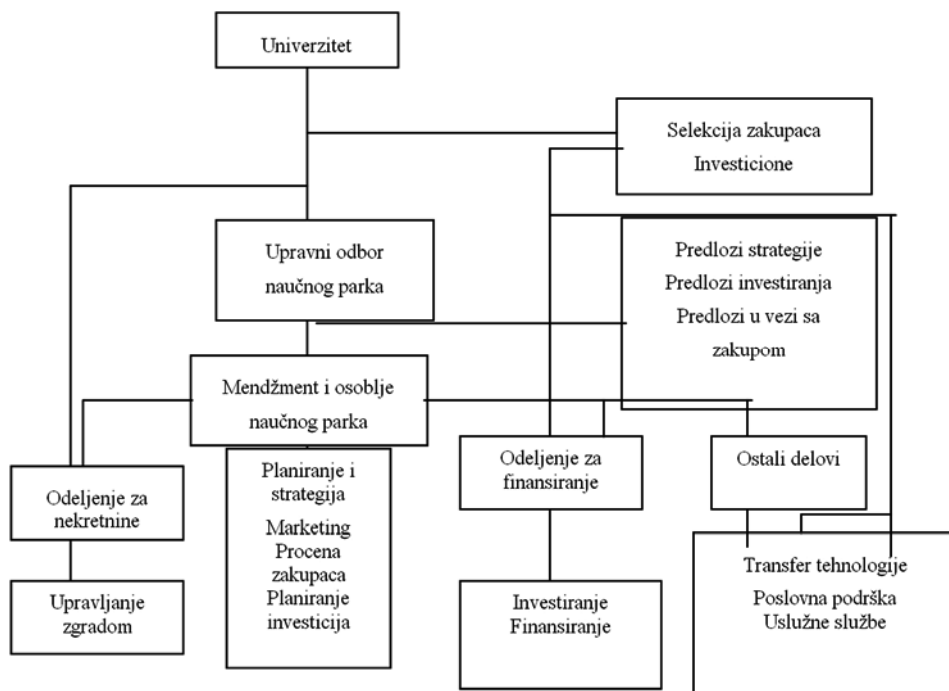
Univerzitet

Selekcija zakupaca
Investicione

Upravni odbor
naučnog parka

Predlozi strategije
Predlozi investiranja
Predlozi u vezi sa
zakupom

Mendžment i osoblje
naučnog parka

Odeljenje za
nekretnine

Planiranje i
strategija
Marketing
Procena
zakupaca
Planiranje
investicija

Odeljenje za
finansiranje

Ostali delovi

Upravljanje
zgradom

Investiranje
Finansiranje

Transfer tehnologije
Poslovna podrška
Uslužne službe